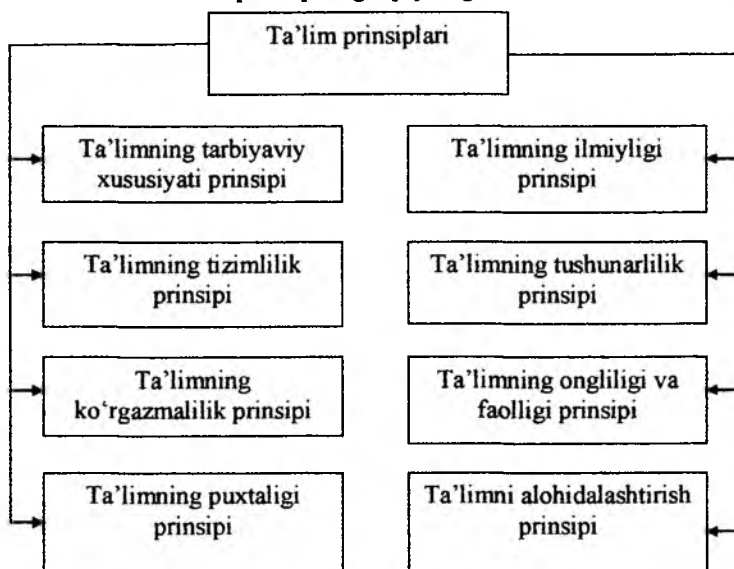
Ta'lim prinsiplari

Ta'limning tarbiyaviy xususiyati prinsipi

Ta'limning ilmiyligi prinsipi

Ta'limning tizimlilik prinsipi

Ta'limning tushunarlilik prinsipi

Ta'limning ko'rgazmalilik prinsipi

Ta'limning ongliligi va faolligi prinsipi

Ta'limning puxtaligi prinsipi

Ta'limni alohidalashtirish prinsipi